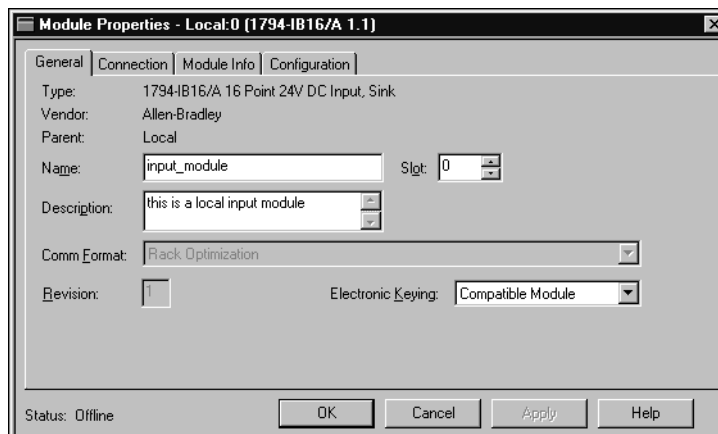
Module Properties - Local:0 (1794-IB16/A 1.1)

General | Connection | Module Info | Configuration

Type: 1794-IB16/A 16 Point 24V DC Input, Sink
Vendor: Allen-Bradley
Parent: Local
Name: input_module
Slot: 0
Description: this is a local input module
Comm Format: Rack Optimization
Revision: 1
Electronic Keying: Compatible Module

Status: Offline
OK
Cancel
Apply
Help